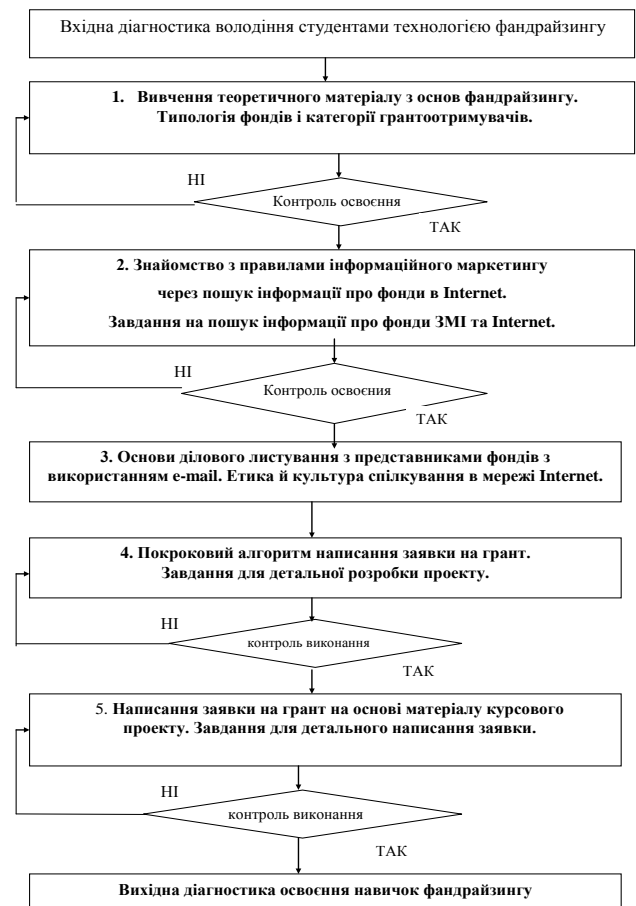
Вхідна діагностика володіння студентами технологією фандрайзингу

1. Вивчення теоретичного матеріалу з основ фандрайзингу. Типологія фондів і категорії грантоотримувачів.

НІ

Контроль освоєння

ТАК

2. Знайомство з правилами інформаційного маркетингу

через пошук інформації про фонди в Internet.

Завдання на пошук інформації про фонди ЗМІ та Internet.

НІ

Контроль освоєння

ТАК

3. Основи ділового листування з представниками фондів з використанням e-mail. Етика й культура спілкування в мережі Internet.

4. Покроковий алгоритм написання заявки на грант. Завдання для детальної розробки проекту.

НІ

контроль виконання

ТАК

5. Написання заявки на грант на основі матеріалу курсового проекту. Завдання для детального написання заявки.

НІ

контроль виконання

ТАК

Вихідна діагностика освоєння навичок фандрайзингу